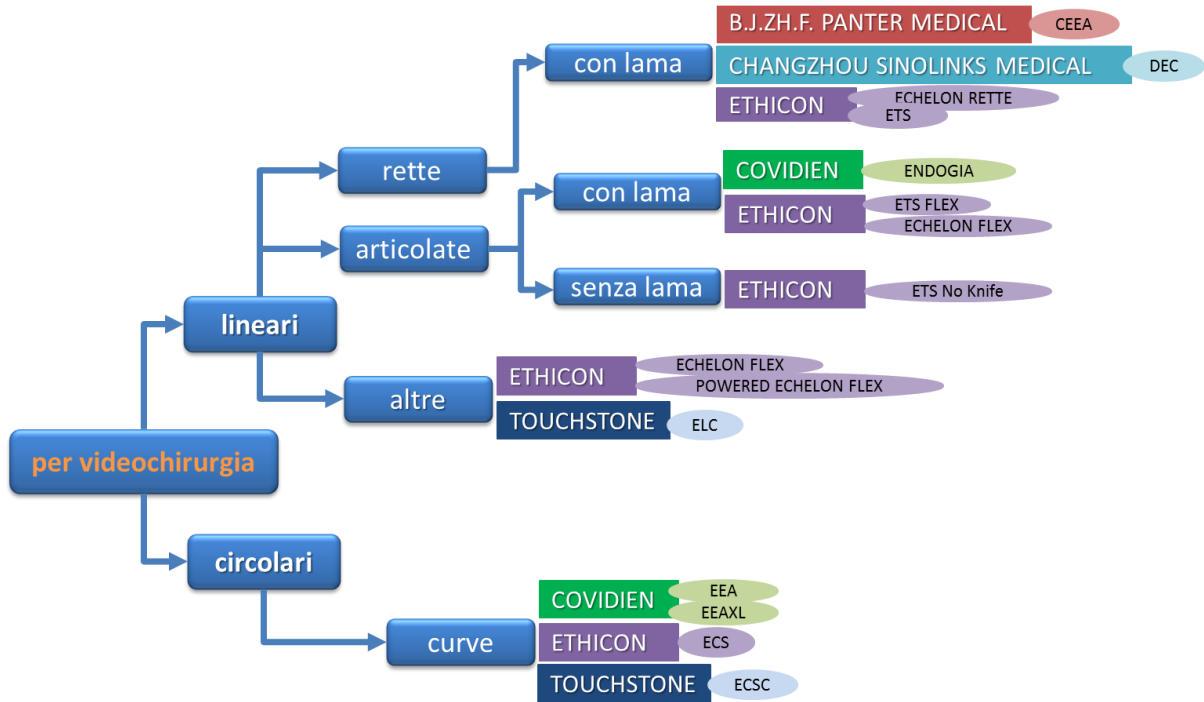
B.J.ZH.F. PANTER MEDICAL
CEEA
con lama
CHANGZHOU SINOLINKS MEDICAL
DEC
ETHICON
ECHELON RETTE
ETS
rette
COVIDIEN
ENDOGIA
con lama
ETHICON
ETS FLEX
ECHELON FLEX
articolate
senza lama
ETHICON
ETS No Knife
lineari
ETHICON
ECHELON FLEX
POWERED ECHELON FLEX
altre
TOUCHSTONE
ELC
per videochirurgia
circolari
COVIDIEN
EEA
EEAXL
curve
ETHICON
ECS
TOUCHSTONE
ECSC